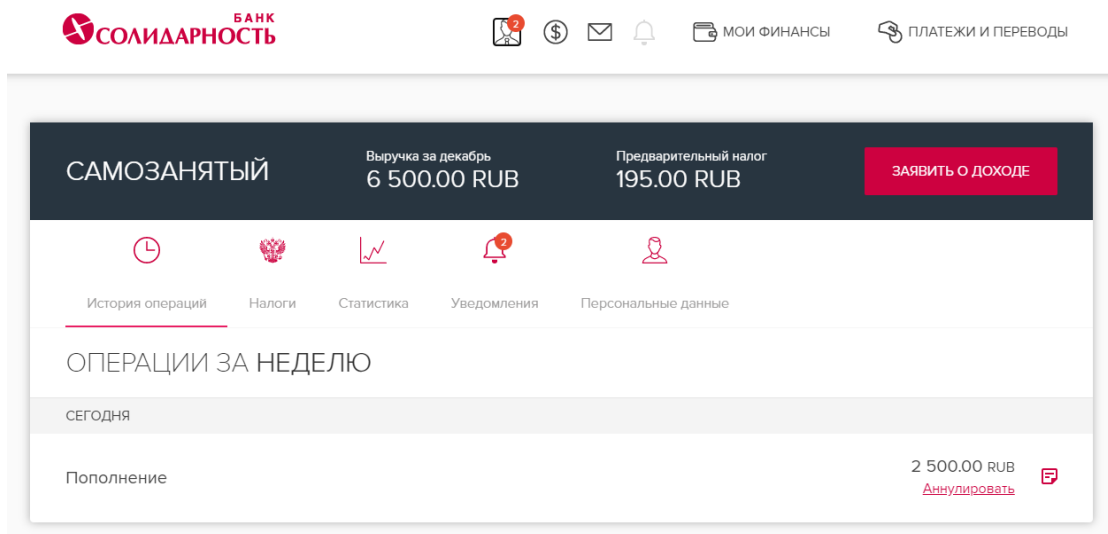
БАНК СОЛИДАРНОСТЬ

2

МОИ ФИНАНСЫ

ПЛАТЕЖИ И ПЕРЕВОДЫ

САМОЗАНЯТЫЙ

Выручка за декабрь
6 500.00 RUB

Предварительный налог
195.00 RUB

ЗАЯВИТЬ О ДОХОДЕ

2

История операций

Налоги

Статистика

Уведомления

Персональные данные

ОПЕРАЦИИ ЗА НЕДЕЛЮ

СЕГОДНЯ

Пополнение

2 500.00 RUB
Аннулировать